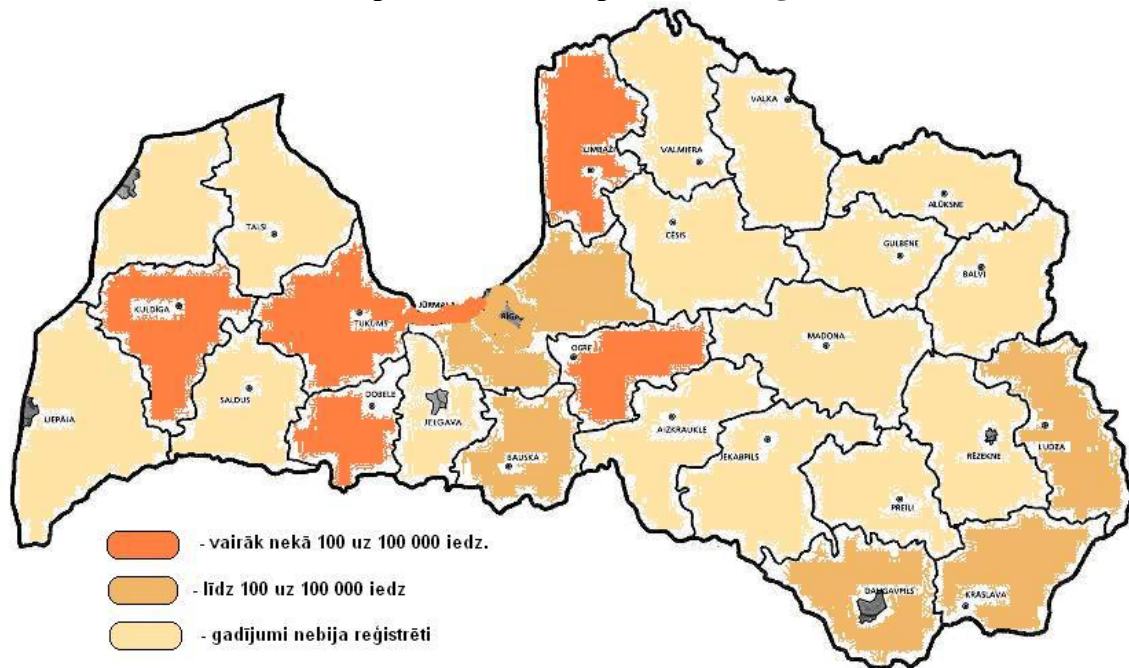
VALKA
LIMBAŽI
VALMIERA
ALŪKSNE
CĒSIS
TALSI
GULBENE
BALVI
JŪRMALA
KULDĪGA
TUKUMS
RĪGA
OGRE
MADONA
SALDUS
DOBELE
LIEPĀJA
JELGAVA
AIZKRAUKLE
RĒZEKNE
LUDZA
BAUSKA
JĒKABPILS
PREIĻI
DAUGAVPILS
KRĀSLAVA

- vairāk nekā 100 uz 100 000 iedz.

- līdz 100 uz 100 000 iedz

- gadījumi nebija reģistrēti